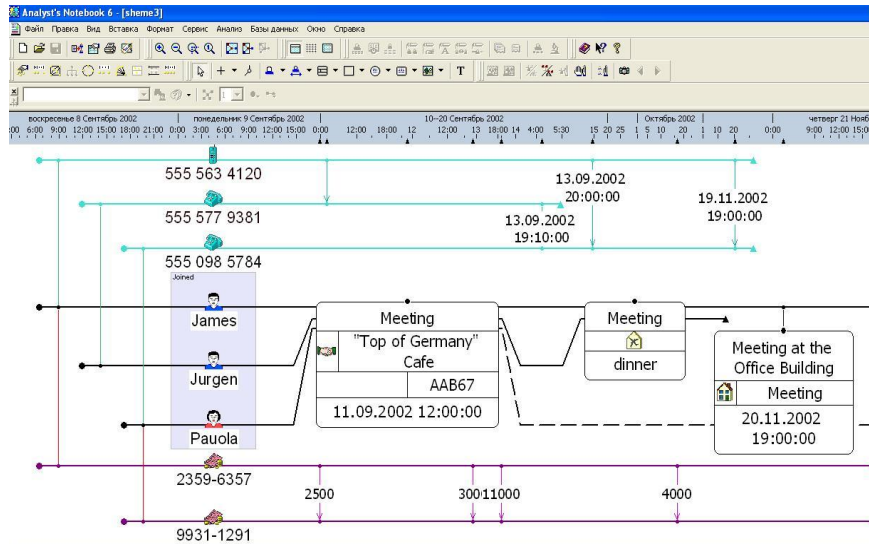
Analyst's Notebook 6 - [sheme3]

Файл Правка Вид Вставка Формат Сервис Анализ Базы данных Окно Справка

T

воскресенье 8 Сентябрь 2002 | понедельник 9 Сентябрь 2002 | 10–20 Сентябрь 2002 | Октябрь 2002 | четверг 21 Ноябрь

00 6:00 9:00 12:00 15:00 18:00 21:00 0:00 3:00 6:00 9:00 12:00 15:00 0:00 12:00 18:00 12 12:00 13 18:00 14 4:00 5:30 15 20 25 1 5 10 20 1 10 20 0:00 9:00 12:00 15:00

555 563 4120

13.09.2002
20:00:00

19.11.2002
19:00:00

555 577 9381

13.09.2002
19:10:00

555 098 5784

Joined

James

Jurgen

Pauola

Meeting

"Top of Germany" Cafe

AAB67

11.09.2002 12:00:00

Meeting

dinner

Meeting at the Office Building

Meeting

20.11.2002
19:00:00

2359-6357

2500

3001

1000

4000

9931-1291